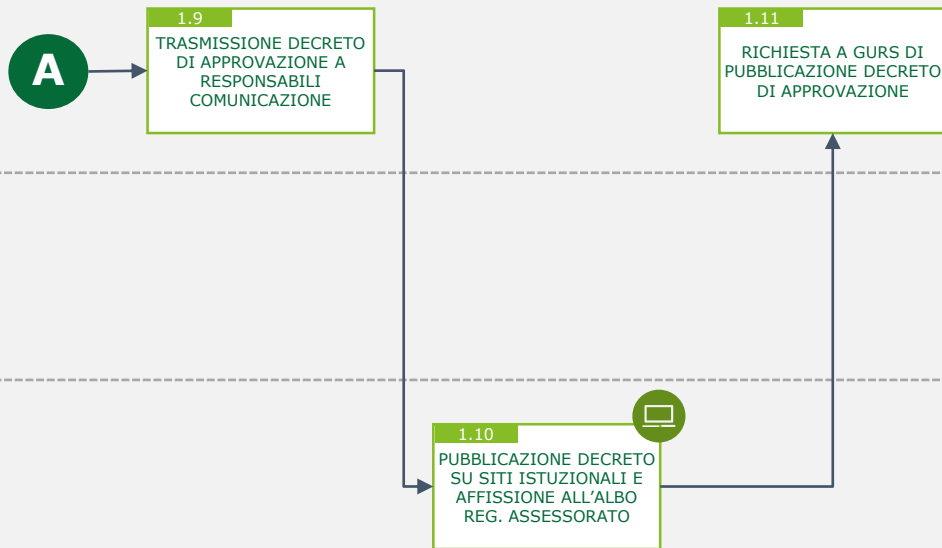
A

1.9
TRASMISSIONE DECRETO DI APPROVAZIONE A RESPONSABILI COMUNICAZIONE

1.11
RICHIESTA A GURS DI PUBBLICAZIONE DECRETO DI APPROVAZIONE

1.10
PUBBLICAZIONE DECRETO SU SITI ISTUZIONALI E AFFISSIONE ALL'ALBO REG. ASSESSORATO